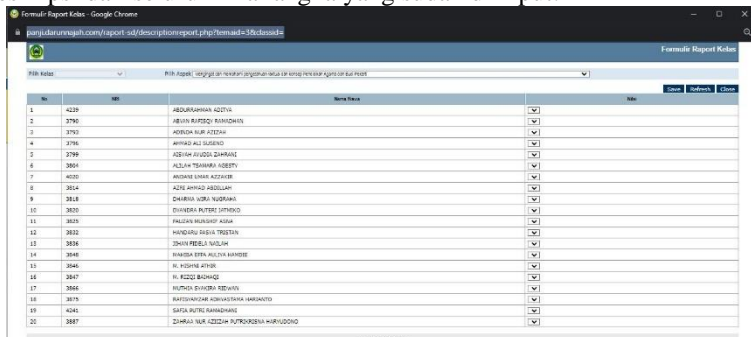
Formulir Raport Kelas - Google Chrome

panjudarunnajah.com/raport-sd/descriptionreport.php?itemid=3&classid=

Formulir Raport Kelas

Pilih Kelas

Pilih Aspek Mengingat dan memahami pengetahuan faktual dan konsep Pendidikan Agama dan Budi Pekerti

Save Refresh Close

| No | NIS | Nama Siswa | Nilai |
|---|---|---|---|
| 1 | 4239 | ABDURRAHMAN ADITYA | |
| 2 | 3790 | ABYAN RAFISQY RAMADHAN | |
| 3 | 3793 | ADINDA NUR AZIZAH | |
| 4 | 3796 | AHMAD ALI SUSENO | |
| 5 | 3799 | AISYAH ANUGIA ZAHRANI | |
| 6 | 3804 | ALILAH TSAMARA AGESTY | |
| 7 | 4020 | ANDANI UMAR AZZAKIR | |
| 8 | 3814 | AZRI AHMAD ABDILLAH | |
| 9 | 3818 | DHARMA WIRA NUGRAHA | |
| 10 | 3820 | DHINDRA PUTERI JATMIKO | |
| 11 | 3825 | FAUZAN MUNSHIF AJINA | |
| 12 | 3832 | HANDARU FASYA TRISTAN | |
| 13 | 3836 | ISHAN FIDELA NASLAH | |
| 14 | 3848 | MAHSA EFFA AULIYA HAMIDI | |
| 15 | 3846 | M. MISHNI ATHIR | |
| 16 | 3847 | M. RIZQI BACHAQI | |
| 17 | 3866 | MUTHIA SYAKIRA RIDWAN | |
| 18 | 3875 | RAFISYANZAR ADIWASTAMA HARJANTO | |
| 19 | 4241 | SAFIA PUTRI RAMADHANI | |
| 20 | 3887 | ZAHRAA NUR AZIZAH PUTRIKRISNA HARMUDONO | |